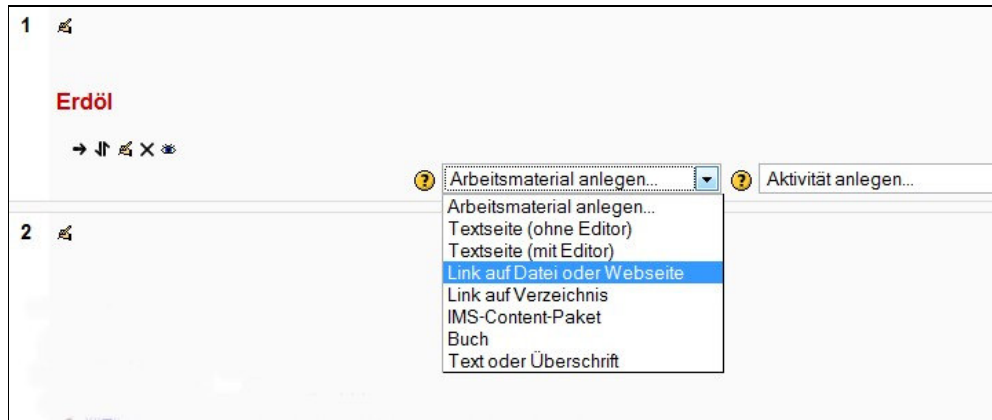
1

Erdöl

Arbeitsmaterial anlegen...

Aktivität anlegen...

Arbeitsmaterial anlegen...
Textseite (ohne Editor)
Textseite (mit Editor)
Link auf Datei oder Webseite
Link auf Verzeichnis
IMS-Content-Paket
Buch
Text oder Überschrift

2